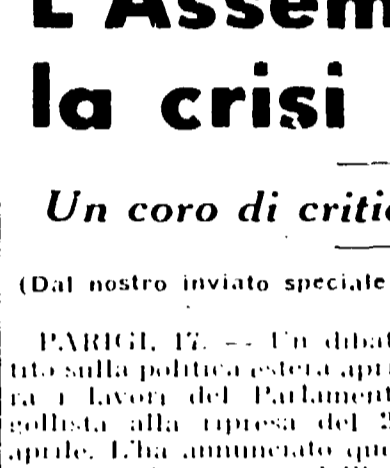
L'Assem
la crisi

Un coro di critic

(Dal nostro inviato speciale

PARIGI, 17. — Un dibat tito sulla politica estera apri ra i lavori del Parlament gollista alla ripresa del 2 aprile. L'ha annunciato qu